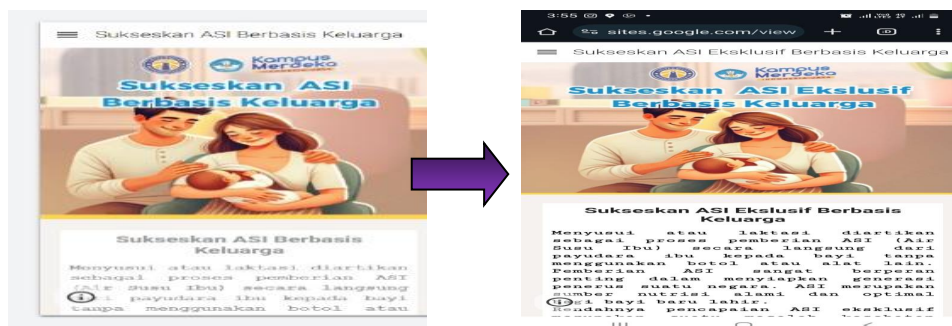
Sukseskan ASI Berbasis Keluarga

Kampus Merdeka

Sukseskan ASI Berbasis Keluarga

Sukseskan ASI Berbasis Keluarga

Menyusui atau laktasi diartikan sebagai proses pemberian ASI (Air Susu Ibu) secara langsung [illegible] payudara ibu kepada bayi tanpa menggunakan botol atau

3:55

sites.google.com/view

Sukseskan ASI Eksklusif Berbasis Keluarga

Kampus Merdeka

Sukseskan ASI Ekslusif Berbasis Keluarga

Sukseskan ASI Ekslusif Berbasis Keluarga

Menyusui atau laktasi diartikan sebagai proses pemberian ASI (Air Susu Ibu) secara langsung dari payudara ibu kepada bayi tanpa menggunakan botol atau alat lain. Pemberian ASI sangat berperan penting dalam menyiapkan generasi penerus suatu negara. ASI merupakan sumber nutrisi alami dan optimal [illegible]gi bayi baru lahir. Rendahnya pencapaian ASI eksklusif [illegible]